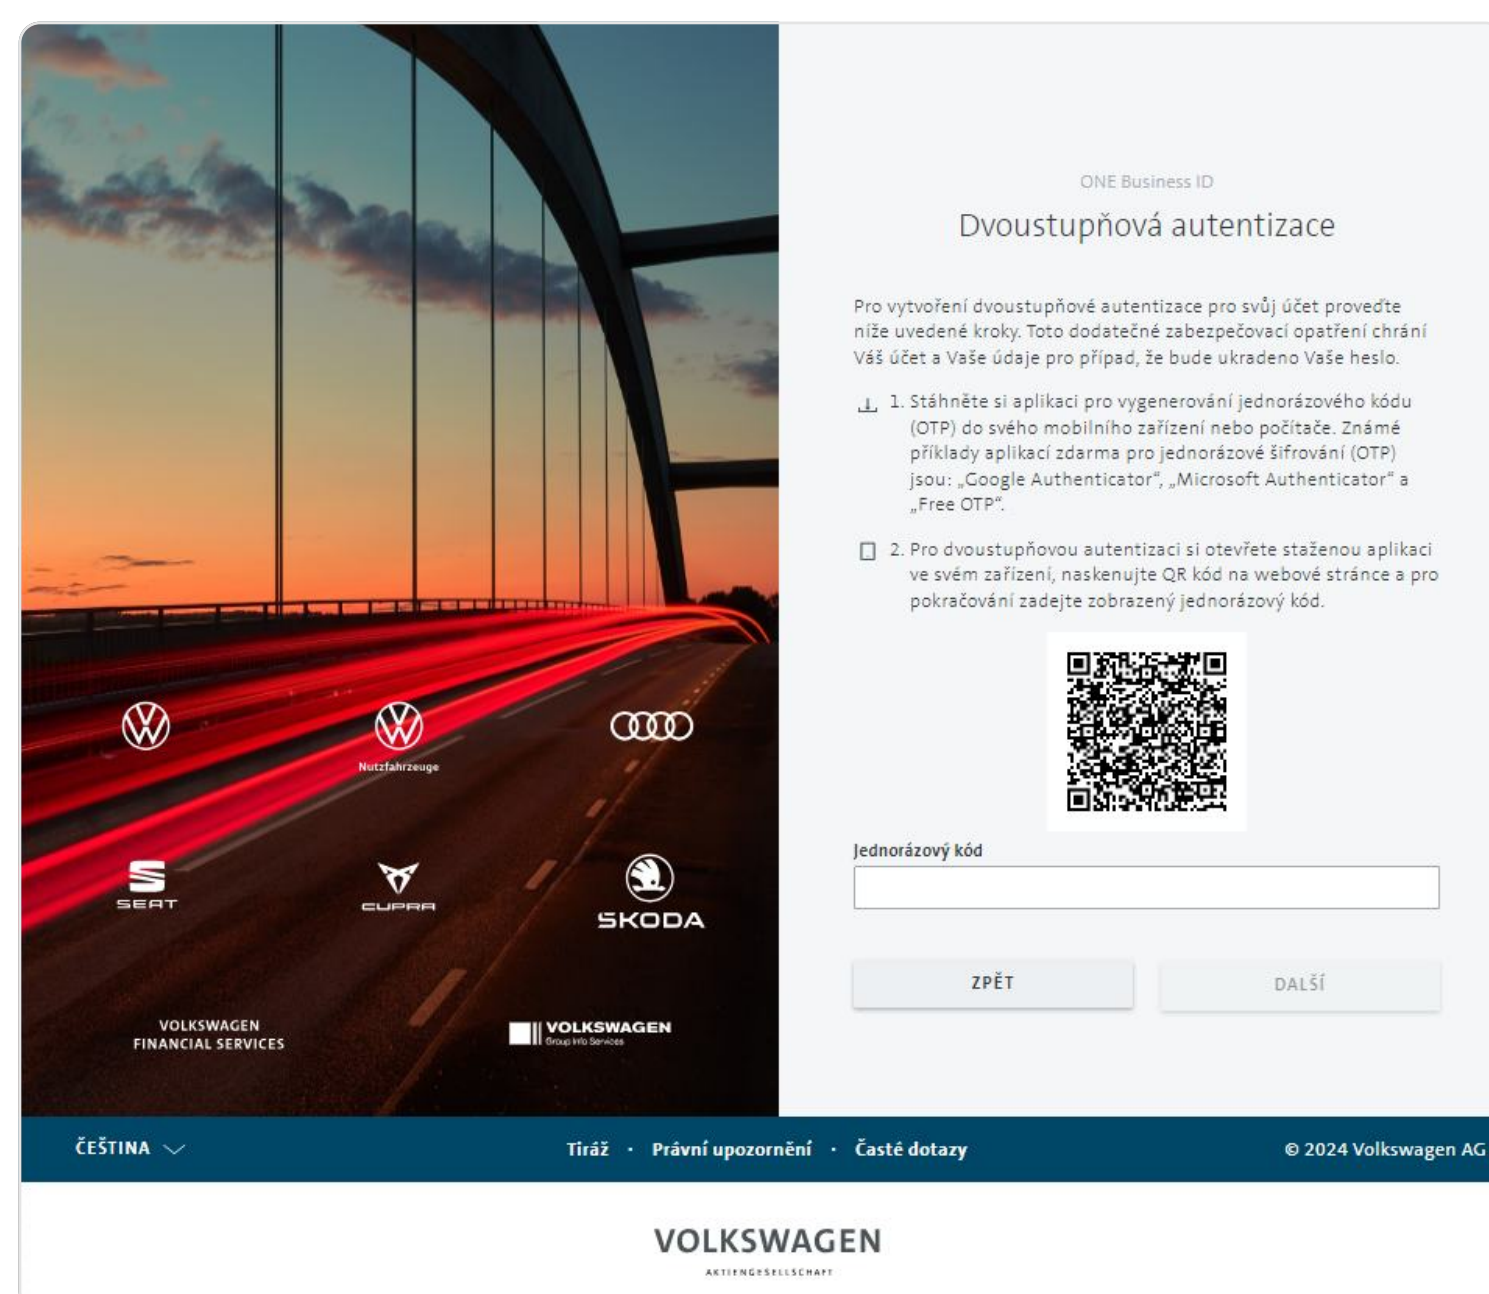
Nutzfahrzeuge

SEAT

CUPRA

ŠKODA

VOLKSWAGEN
FINANCIAL SERVICES

VOLKSWAGEN
Group Info Services

ONE Business ID

Dvoustupňová autentizace

Pro vytvoření dvoustupňové autentizace pro svůj účet proveďte níže uvedené kroky. Toto dodatečné zabezpečovací opatření chrání Váš účet a Vaše údaje pro případ, že bude ukradeno Vaše heslo.

1. Stáhněte si aplikaci pro vygenerování jednorázového kódu (OTP) do svého mobilního zařízení nebo počítače. Známé příklady aplikací zdarma pro jednorázové šifrování (OTP) jsou: „Google Authenticator", „Microsoft Authenticator" a „Free OTP".

2. Pro dvoustupňovou autentizaci si otevřete staženou aplikaci ve svém zařízení, naskenujte QR kód na webové stránce a pro pokračování zadejte zobrazený jednorázový kód.

Jednorázový kód

ZPĚT

DALŠÍ

ČEŠTINA

Tiráž · Právní upozornění · Časté dotazy

© 2024 Volkswagen AG

VOLKSWAGEN
AKTIENGESELLSCHAFT